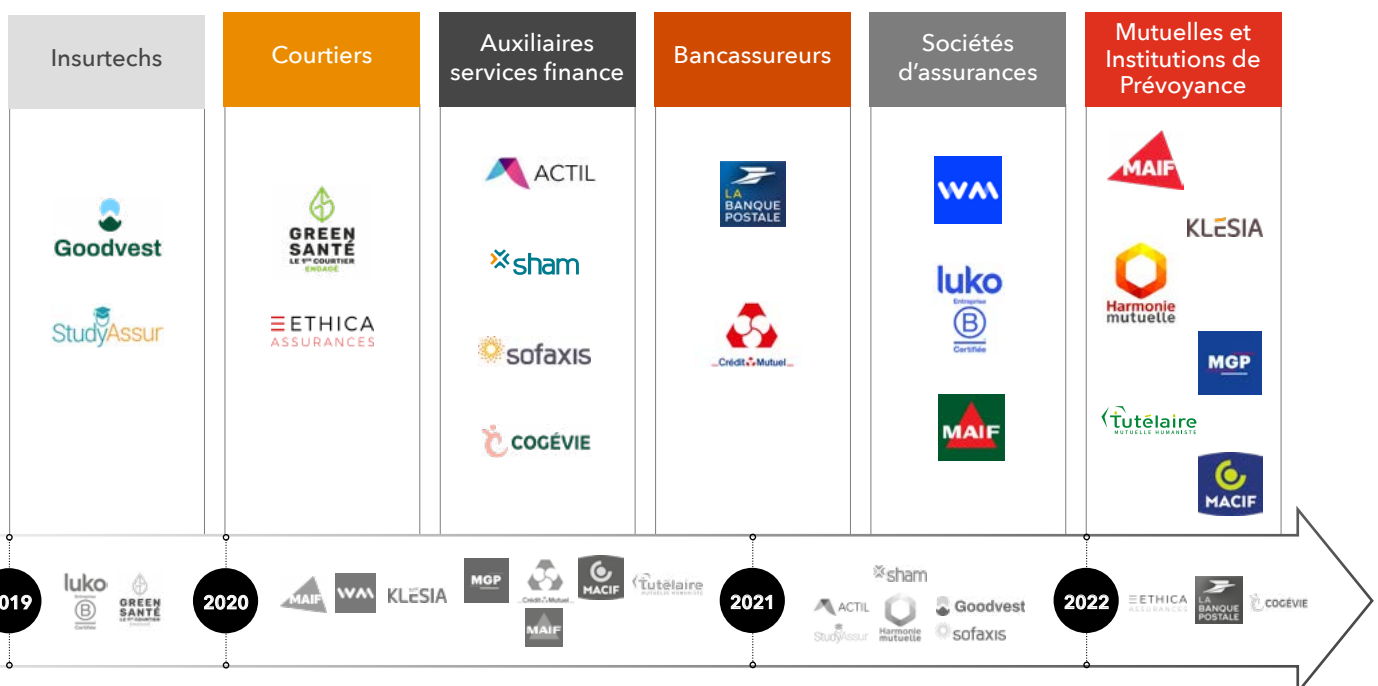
Insurtechs

Goodvest

StudyAssur

Courtiers

GREEN SANTÉ LE 1er COURTIER ENGAGÉ

ETHICA ASSURANCES

Auxiliaires services finance

ACTIL

sham

sofaxis

COGÉVIE

Bancassureurs

LA BANQUE POSTALE

Crédit Mutuel

Sociétés d'assurances

WAM

luko Entreprise B Certifiée

MAIF

Mutuelles et Institutions de Prévoyance

MAIF

KLESIA

Harmonie mutuelle

MGP

Tutélaire MUTUELLE HUMANISTE

MACIF

019

luko Entreprise B Certifiée

GREEN SANTÉ LE 1er COURTIER ENGAGÉ

2020

MAIF

WAM

KLESIA

MGP

Crédit Mutuel

MACIF

Tutélaire MUTUELLE HUMANISTE

MAIF

2021

sham

ACTIL

StudyAssur

Harmonie mutuelle

Goodvest

sofaxis

2022

ETHICA ASSURANCES

LA BANQUE POSTALE

COGÉVIE